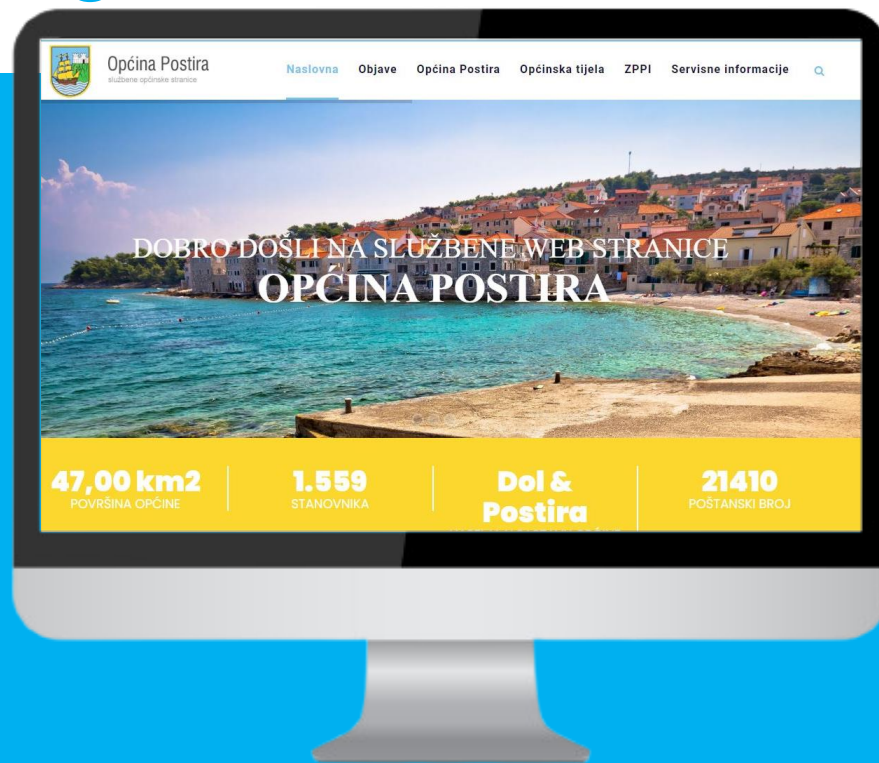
Općina Postira
službene općinske stranice

Naslovna Objave Općina Postira Općinska tijela ZPPI Servisne informacije

DOBRO DOŠLI NA SLUŽBENE WEB STRANICE
OPĆINA POSTIRA

47,00 km2
POVRŠINA OPĆINE

1.559
STANOVNIKA

Dol & Postira
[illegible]

21410
POŠTANSKI BROJ